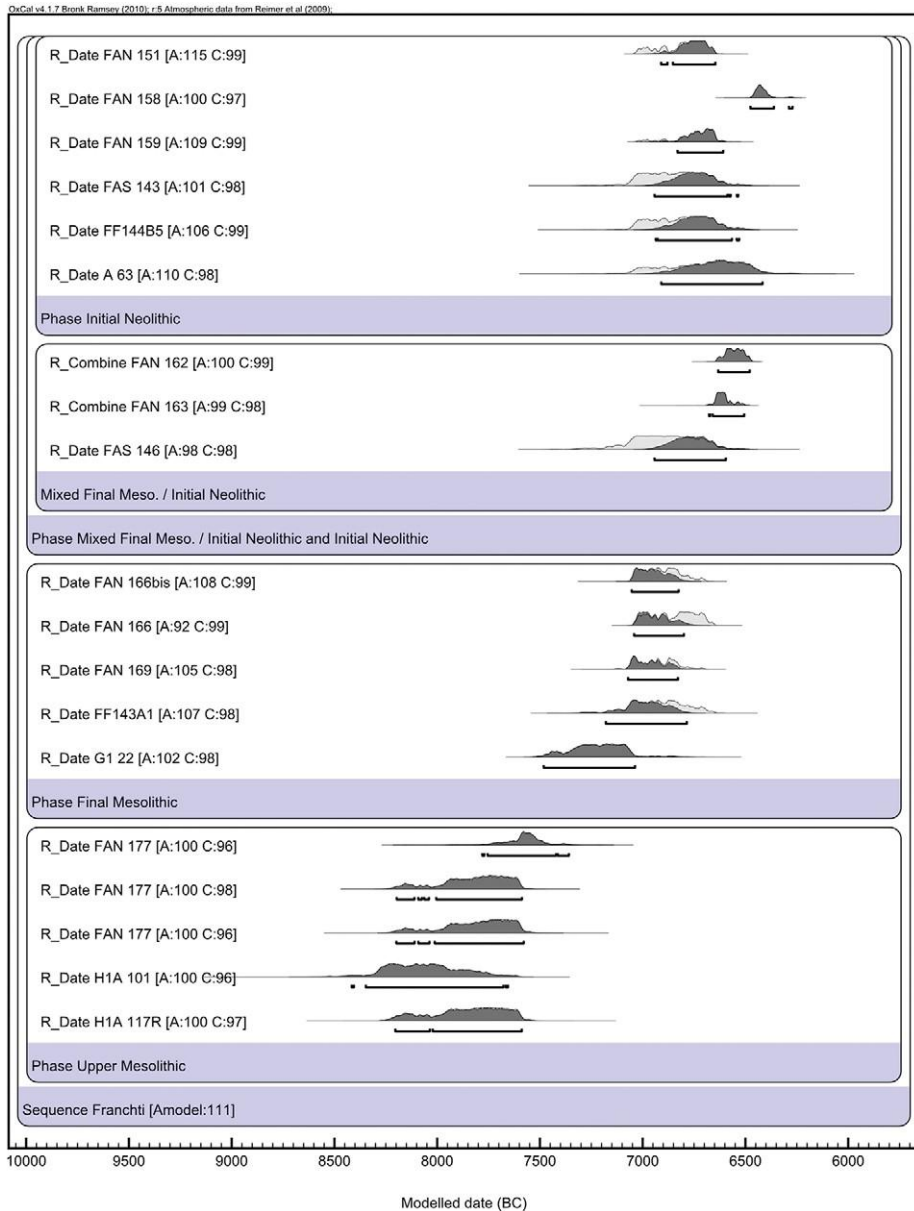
OxCal v4.1.7 Bronk Ramsey (2010); r:5 Atmospheric data from Reimer et al (2009);

R_Date FAN 151 [A:115 C:99]

R_Date FAN 158 [A:100 C:97]

R_Date FAN 159 [A:109 C:99]

R_Date FAS 143 [A:101 C:98]

R_Date FF144B5 [A:106 C:99]

R_Date A 63 [A:110 C:98]

Phase Initial Neolithic

R_Combine FAN 162 [A:100 C:99]

R_Combine FAN 163 [A:99 C:98]

R_Date FAS 146 [A:98 C:98]

Mixed Final Meso. / Initial Neolithic

Phase Mixed Final Meso. / Initial Neolithic and Initial Neolithic

R_Date FAN 166bis [A:108 C:99]

R_Date FAN 166 [A:92 C:99]

R_Date FAN 169 [A:105 C:98]

R_Date FF143A1 [A:107 C:98]

R_Date G1 22 [A:102 C:98]

Phase Final Mesolithic

R_Date FAN 177 [A:100 C:96]

R_Date FAN 177 [A:100 C:98]

R_Date FAN 177 [A:100 C:96]

R_Date H1A 101 [A:100 C:96]

R_Date H1A 117R [A:100 C:97]

Phase Upper Mesolithic

Sequence Franchti [Amodel:111]

10000 9500 9000 8500 8000 7500 7000 6500 6000

Modelled date (BC)